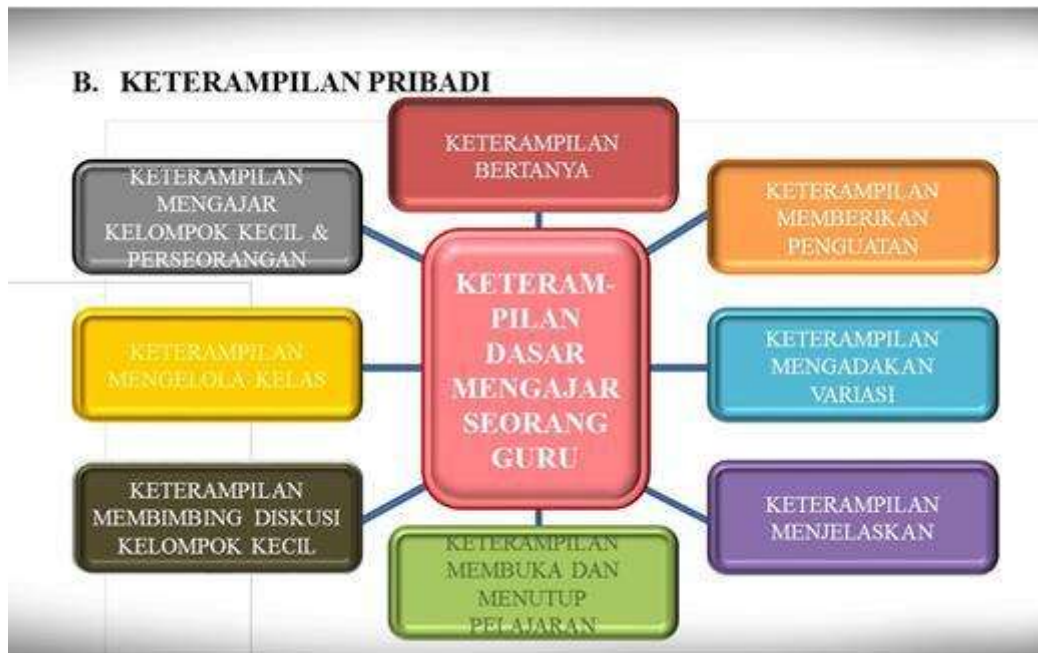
B. KETERAMPILAN PRIBADI

KETERAMPILAN BERTANYA

KETERAMPILAN MENGAJAR KELOMPOK KECIL & PERSEORANGAN

KETERAMPILAN MEMBERIKAN PENGUATAN

KETERAM-PILAN DASAR MENGAJAR SEORANG GURU

KETERAMPILAN MENGELOLA KELAS

KETERAMPILAN MENGADAKAN VARIASI

KETERAMPILAN MEMBIMBING DISKUSI KELOMPOK KECIL

KETERAMPILAN MENJELASKAN

KETERAMPILAN MEMBUKA DAN MENUTUP PELAJARAN